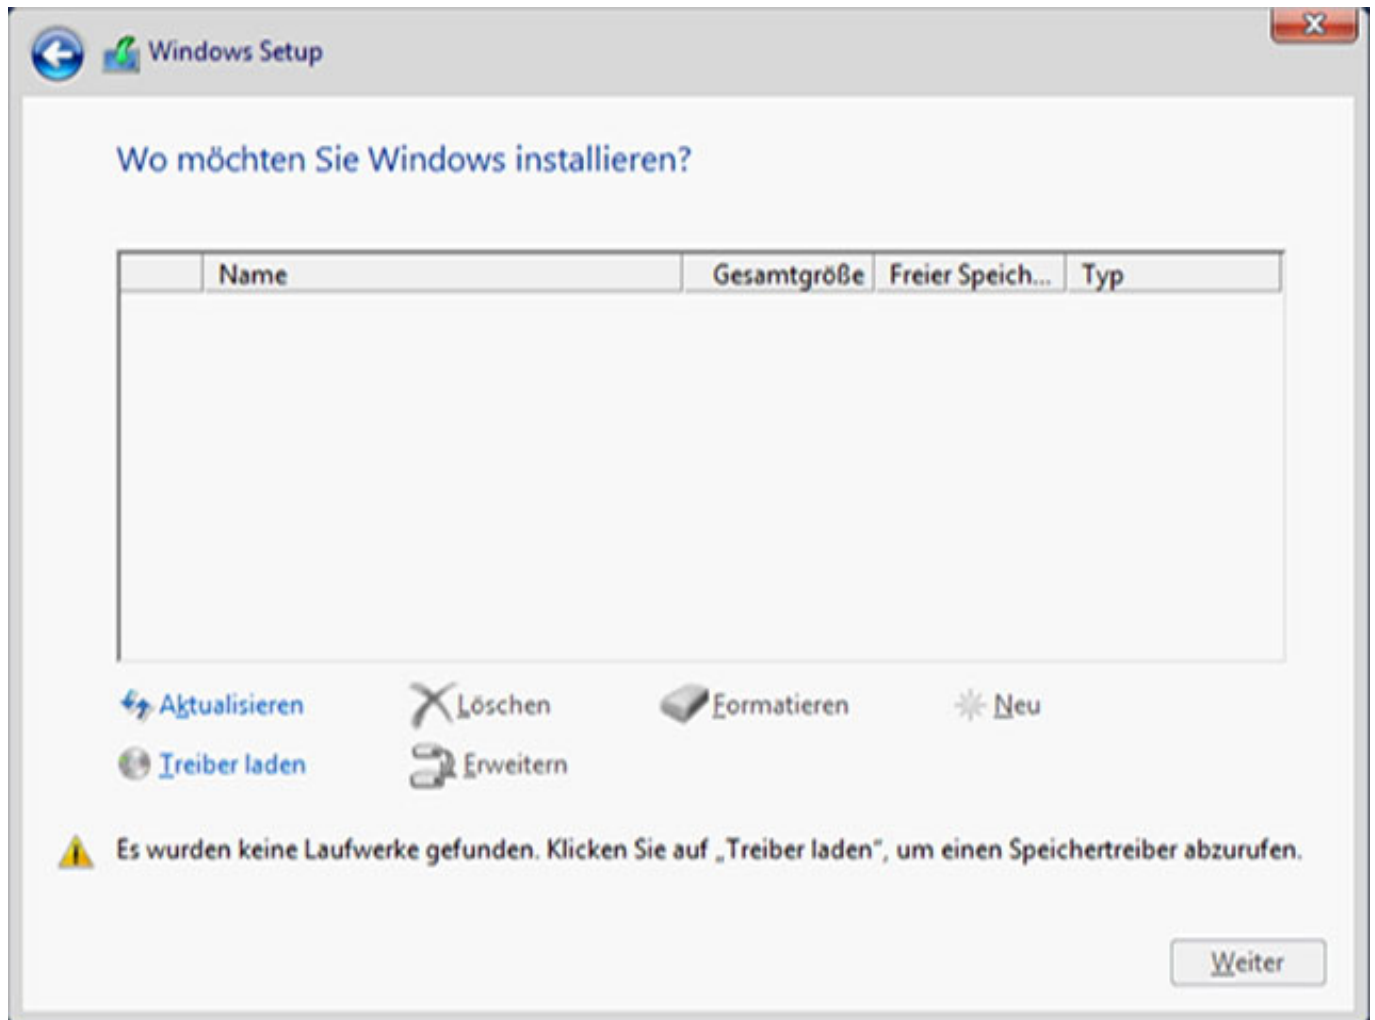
Windows Setup

Wo möchten Sie Windows installieren?

| | Name | Gesamtgröße | Freier Speich... | Typ |
|---|---|---|---|---|

Aktualisieren
Löschen
Formatieren
Neu
Treiber laden
Erweitern

Es wurden keine Laufwerke gefunden. Klicken Sie auf „Treiber laden", um einen Speichertreiber abzurufen.

Weiter